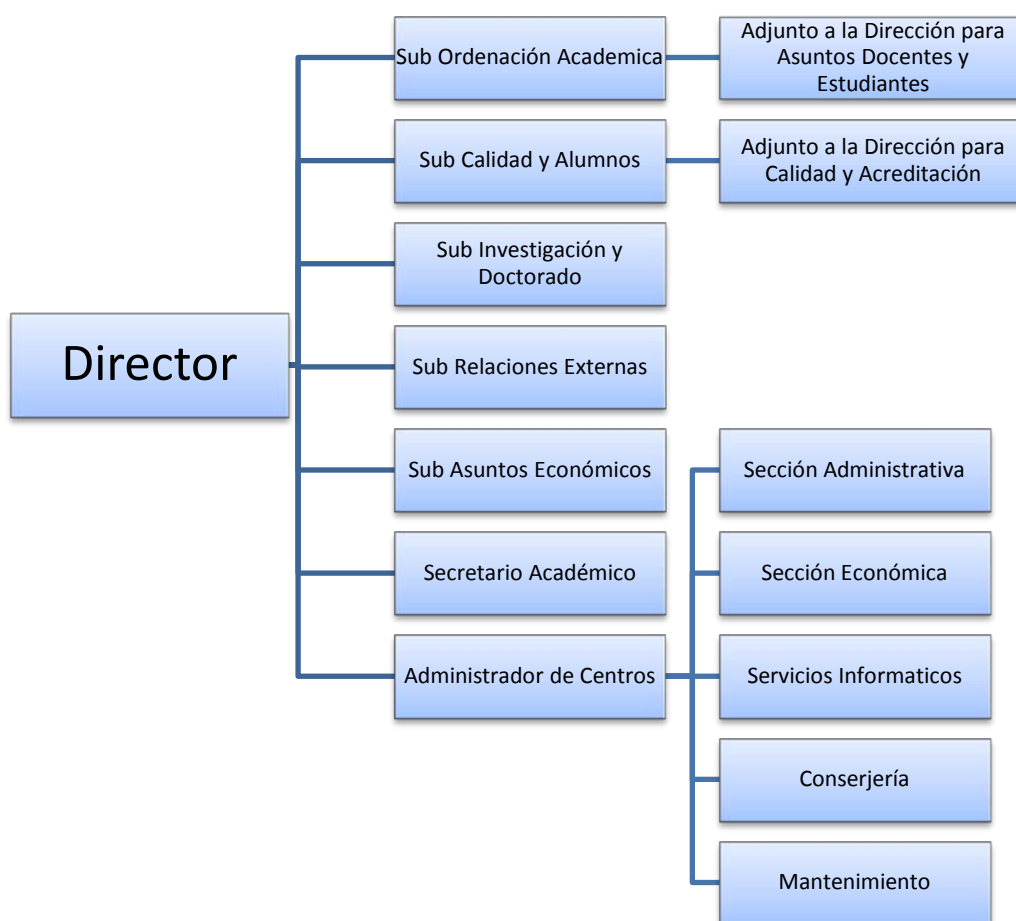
Director

Sub Ordenación Academica

Adjunto a la Dirección para Asuntos Docentes y Estudiantes

Sub Calidad y Alumnos

Adjunto a la Dirección para Calidad y Acreditación

Sub Investigación y Doctorado

Sub Relaciones Externas

Sub Asuntos Económicos

Secretario Académico

Administrador de Centros

Sección Administrativa

Sección Económica

Servicios Informaticos

Conserjería

Mantenimiento